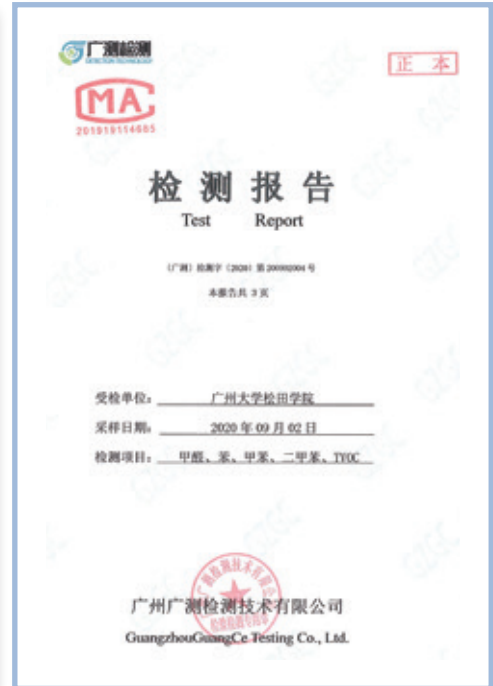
广测检测
DETECTION TECHNOLOGY

正 本

MA
201919114665

检 测 报 告
Test Report

（广测）检测字（2020）第 200902004 号

本报告共 3 页

受检单位： 广州大学松田学院

采样日期： 2020 年 09 月 02 日

检测项目： 甲醛、苯、甲苯、二甲苯、TVOC

广州广测检测技术有限公司
GuangzhouGuangCe Testing Co., Ltd.